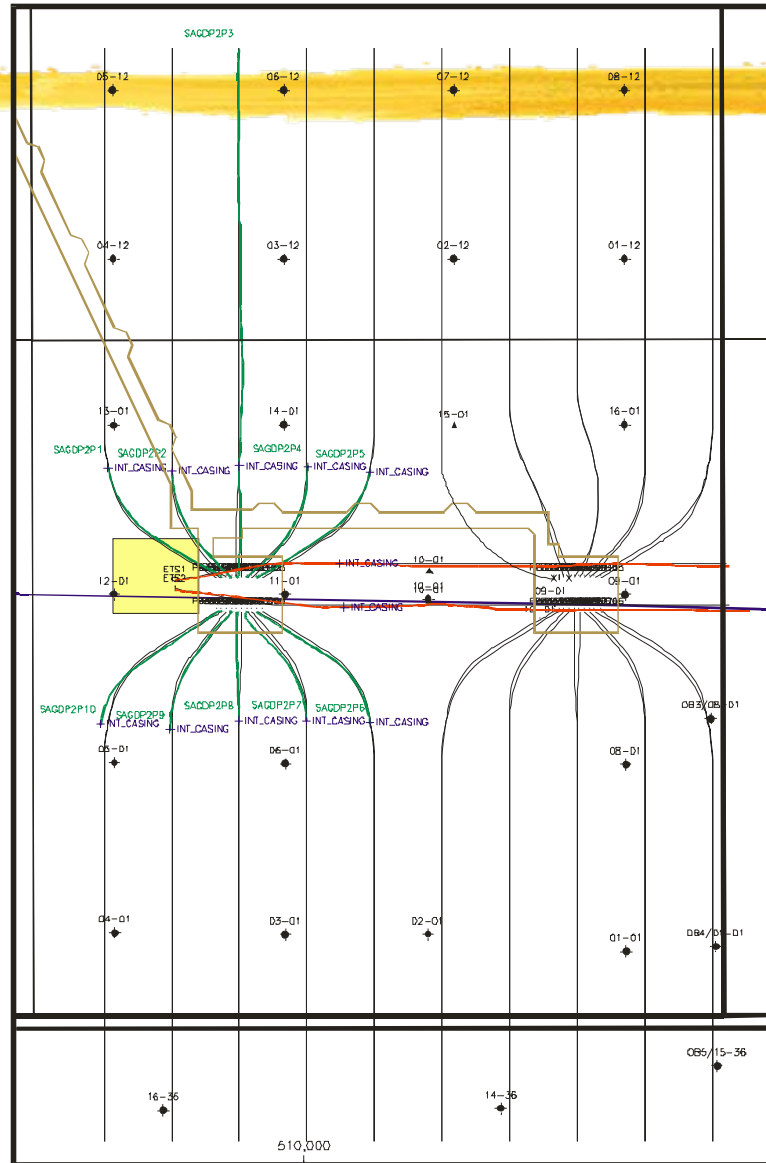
SAGDP2P3

05-12
06-12
07-12
08-12

04-12
03-12
02-12
01-12

13-01
14-01
15-01
16-01

SAGDP2P1
SAGDP2P2
SAGDP2P4
SAGDP2P5

INT_CASING
INT_CASING
INT_CASING
INT_CASING
INT_CASING
INT_CASING

ETS1
ETS2
12-01
11-01
INT_CASING
10-01
10-01
09-01
09-01
INT_CASING

SAGDP2P10
SAGDP2P9
SAGDP2P8
SAGDP2P7
SAGDP2P6
INT_CASING
INT_CASING
INT_CASING
INT_CASING
INT_CASING

OB3/08-01
05-01
06-01
08-01

04-01
03-01
02-01
01-01
OB4/01-01

OB5/15-36
16-36
14-36
510,000